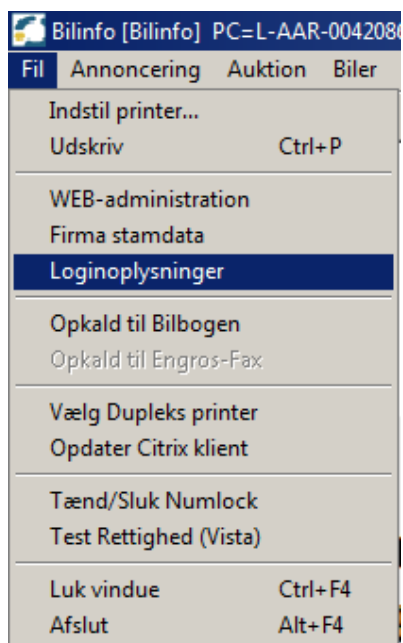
Bilinfo [Bilinfo] PC=L-AAR-004208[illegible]

Fil Annoncering Auktion Biler

Indstil printer...
Udskriv Ctrl+P

WEB-administration
Firma stamdata
Loginoplysninger

Opkald til Bilbogen
Opkald til Engros-Fax

Vælg Dupleks printer
Opdater Citrix klient

Tænd/Sluk Numlock
Test Rettighed (Vista)

Luk vindue Ctrl+F4
Afslut Alt+F4